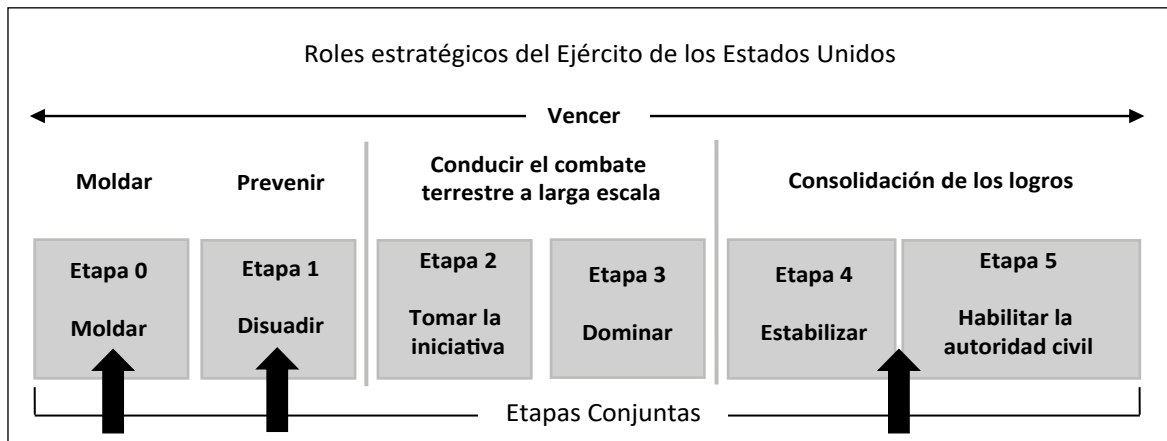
Roles estratégicos del Ejército de los Estados Unidos

Vencer

Moldar

Prevenir

Conducir el combate terrestre a larga escala

Consolidación de los logros

Etapa 0
Moldar

Etapa 1
Disuadir

Etapa 2
Tomar la iniciativa

Etapa 3
Dominar

Etapa 4
Estabilizar

Etapa 5
Habilitar la autoridad civil

Etapas Conjuntas